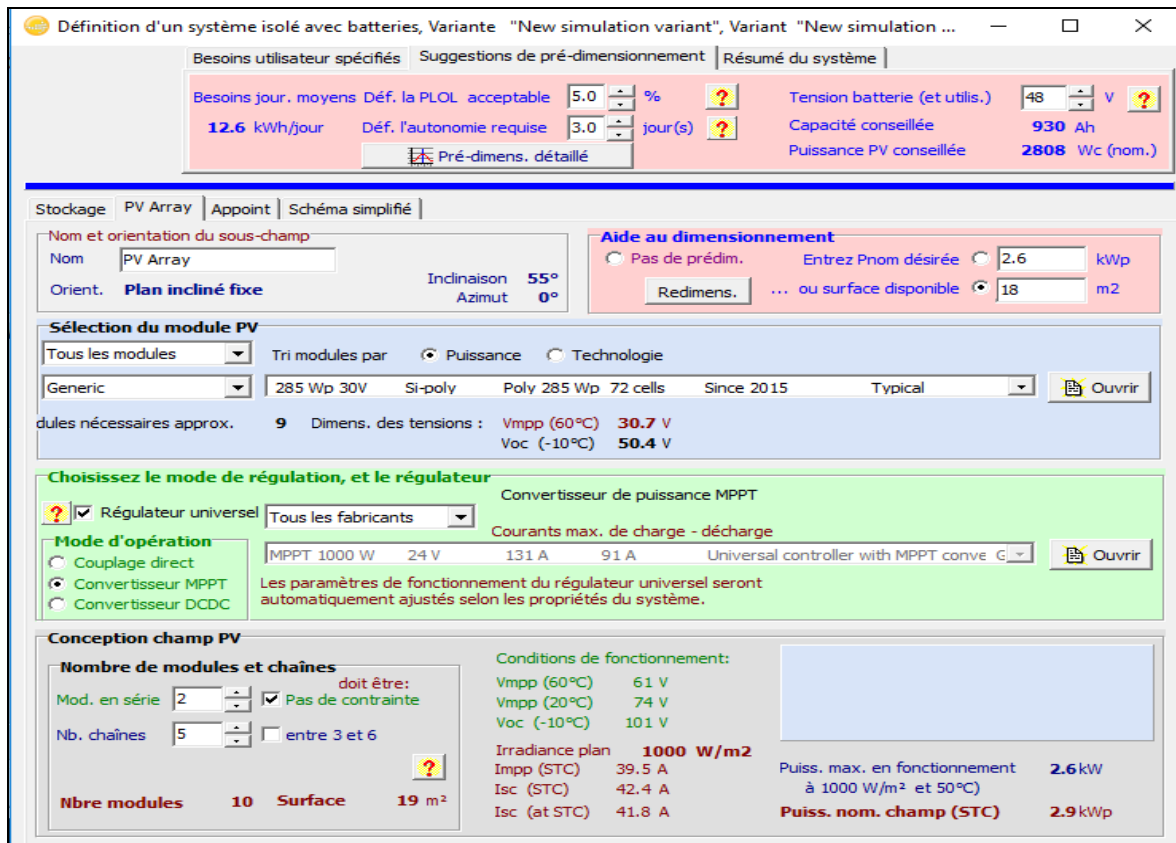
Définition d'un système isolé avec batteries, Variante "New simulation variant", Variant "New simulation ...

Besoins utilisateur spécifiés | Suggestions de pré-dimensionnement | Résumé du système

Besoins jour. moyens Déf. la PLOL acceptable 5.0 % ?
12.6 kWh/jour Déf. l'autonomie requise 3.0 jour(s) ?
Pré-dimens. détaillé
Tension batterie (et utilis.) 48 V ?
Capacité conseillée 930 Ah
Puissance PV conseillée 2808 Wc (nom.)

Stockage | PV Array | Appoint | Schéma simplifié

Nom et orientation du sous-champ
Nom PV Array
Orient. Plan incliné fixe
Inclinaison 55°
Azimut 0°

Aide au dimensionnement
Pas de prédim.
Entrez Pnom désirée 2.6 kWp
Redimens.
... ou surface disponible 18 m2

Sélection du module PV
Tous les modules
Tri modules par Puissance Technologie
Generic
285 Wp 30V Si-poly Poly 285 Wp 72 cells Since 2015 Typical
Ouvrir
dules nécessaires approx. 9 Dimens. des tensions : Vmpp (60°C) 30.7 V
Voc (-10°C) 50.4 V

Choisissez le mode de régulation, et le régulateur
Convertisseur de puissance MPPT
? Régulateur universel Tous les fabricants
Courants max. de charge - décharge
Mode d'opération
Couplage direct
Convertisseur MPPT
Convertisseur DCDC
MPPT 1000 W 24 V 131 A 91 A Universal controller with MPPT conve G
Ouvrir
Les paramètres de fonctionnement du régulateur universel seront automatiquement ajustés selon les propriétés du système.

Conception champ PV
Nombre de modules et chaînes
doit être:
Mod. en série 2 Pas de contrainte
Nb. chaînes 5 entre 3 et 6
?
Nbre modules 10 Surface 19 m²

Conditions de fonctionnement:
Vmpp (60°C) 61 V
Vmpp (20°C) 74 V
Voc (-10°C) 101 V
Irradiance plan 1000 W/m2
Impp (STC) 39.5 A
Isc (STC) 42.4 A
Isc (at STC) 41.8 A

Puiss. max. en fonctionnement à 1000 W/m² et 50°C) 2.6 kW
Puiss. nom. champ (STC) 2.9 kWp